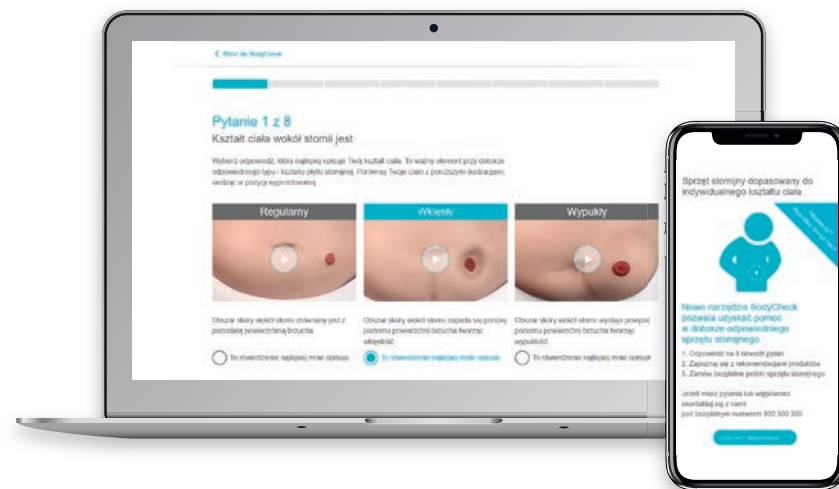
< Wróć do BodyCheck

Pytanie 1 z 8

Kształt ciała wokół stomii jest

Wybierz odpowiedź, która najlepiej opisuje Twój kształt ciała. To ważny element przy doborze odpowiedniego typu i kształtu płytki stomijnej. Porównaj Twoje ciało z poniższymi ilustracjami, siedząc w pozycji wyprostowanej.

Regularny

Wklęsły

Wypukły

Obszar skóry wokół stomii zrównany jest z pozostałą powierzchnią brzucha.

Obszar skóry wokół stomii zapada się poniżej poziomu powierzchni brzucha tworząc wklęsłość.

Obszar skóry wokół stomii wystaje powyżej poziomu powierzchni brzucha tworząc wypukłość.

To stwierdzenie najlepiej mnie opisuje

To stwierdzenie najlepiej mnie opisuje

To stwierdzenie najlepiej mnie opisuje

Sprzęt stomijny dopasowany do indywidualnego kształtu ciała

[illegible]

Nowe narzędzie BodyCheck pozwala uzyskać pomoc w doborze odpowiedniego sprzętu stomijnego

1. Odpowiedz na 8 łatwych pytań
2. Zapoznaj się z rekomendacjami produktów
3. Zamów bezpłatne próbki sprzętu stomijnego

Jeżeli masz pytania lub wątpliwości skontaktuj się z nami pod bezpłatnym numerem 800 300 300

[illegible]